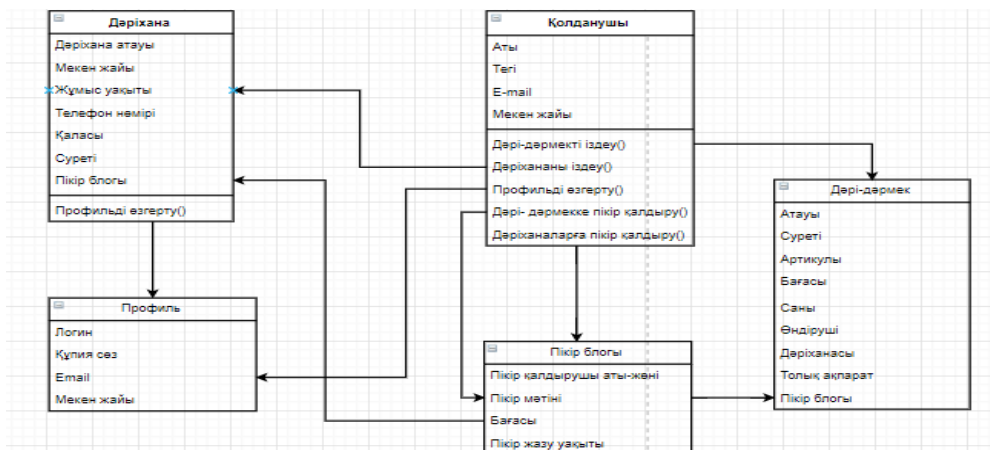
Дәріхана
Дәріхана атауы
Мекен жайы
Жұмыс уақыты
Телефон нөмірі
Қаласы
Суреті
Пікір блогы
Профильді өзгерту()

Қолданушы
Аты
Тегі
E-mail
Мекен жайы
Дәрі-дәрмекті іздеу()
Дәріхананы іздеу()
Профильді өзгерту()
Дәрі- дәрмекке пікір қалдыру()
Дәріханаларға пікір қалдыру()

Дәрі-дәрмек
Атауы
Суреті
Артикулы
Бағасы
Саны
Өндіруші
Дәріханасы
Толық ақпарат
Пікір блогы

Профиль
Логин
Құпия сөз
Email
Мекен жайы

Пікір блогы
Пікір қалдырушы аты-жөні
Пікір мәтіні
Бағасы
Пікір жазу уақыты